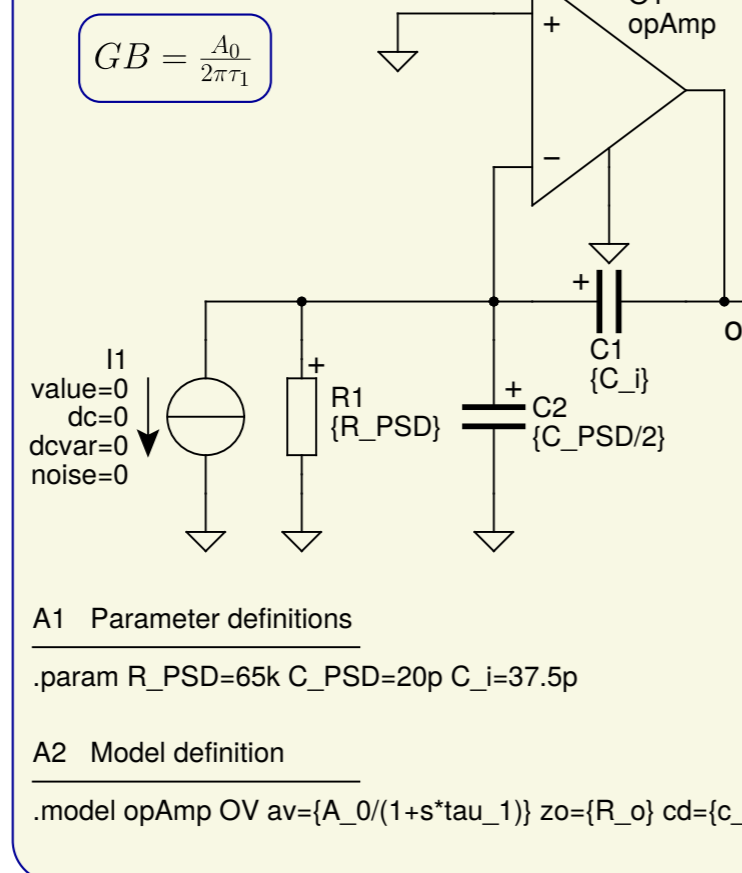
$GB = \frac{A_0}{2\pi\tau_1}$

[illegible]
opAmp

+

−

+

C1
{C_i}

o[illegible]

I1
value=0
dc=0
dcvar=0
noise=0

+
R1
{R_PSD}

+
C2
{C_PSD/2}

A1 Parameter definitions

.param R_PSD=65k C_PSD=20p C_i=37.5p

A2 Model definition

.model opAmp OV av={A_0/(1+s*tau_1)} zo={R_o} cd={c_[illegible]